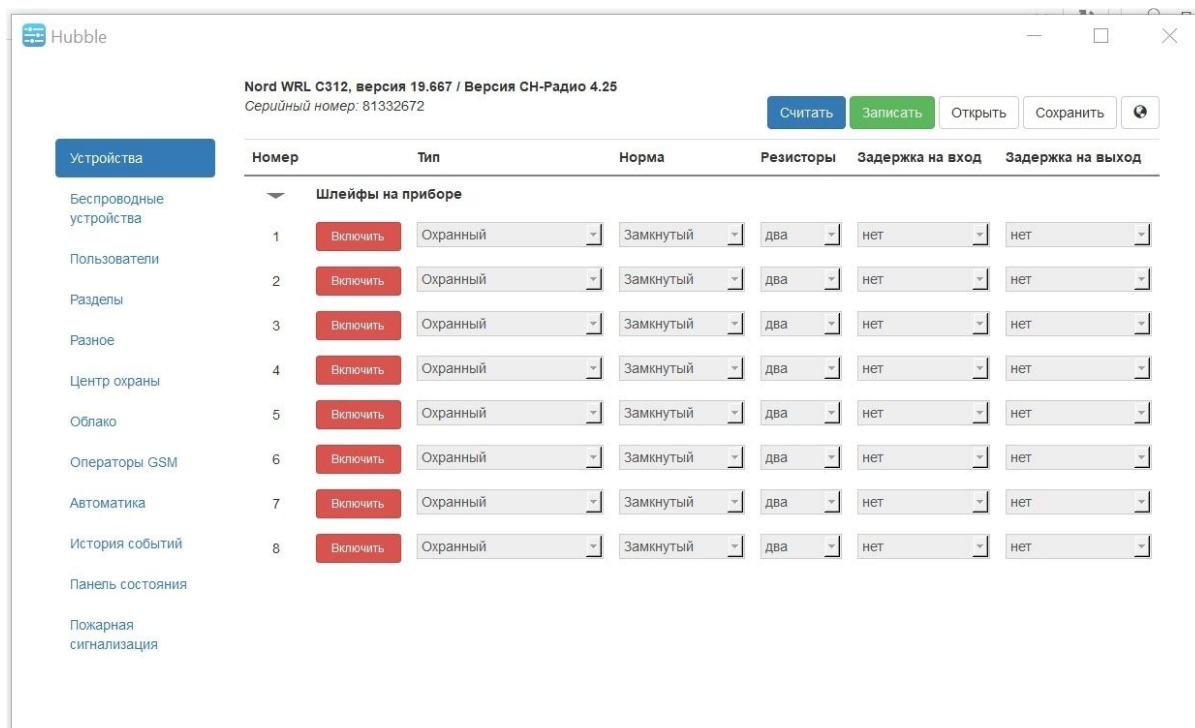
Hubble

Nord WRL C312, версия 19.667 / Версия CH-Радио 4.25
Серийный номер: 81332672

Считать Записать Открыть Сохранить

Устройства
Беспроводные устройства
Пользователи
Разделы
Разное
Центр охраны
Облако
Операторы GSM
Автоматика
История событий
Панель состояния
Пожарная сигнализация

| Номер | | Тип | Норма | Резисторы | Задержка на вход | Задержка на выход |
|---|---|---|---|---|---|---|
| | Шлейфы на приборе | | | | | |
| 1 | Включить | Охранный | Замкнутый | два | нет | нет |
| 2 | Включить | Охранный | Замкнутый | два | нет | нет |
| 3 | Включить | Охранный | Замкнутый | два | нет | нет |
| 4 | Включить | Охранный | Замкнутый | два | нет | нет |
| 5 | Включить | Охранный | Замкнутый | два | нет | нет |
| 6 | Включить | Охранный | Замкнутый | два | нет | нет |
| 7 | Включить | Охранный | Замкнутый | два | нет | нет |
| 8 | Включить | Охранный | Замкнутый | два | нет | нет |